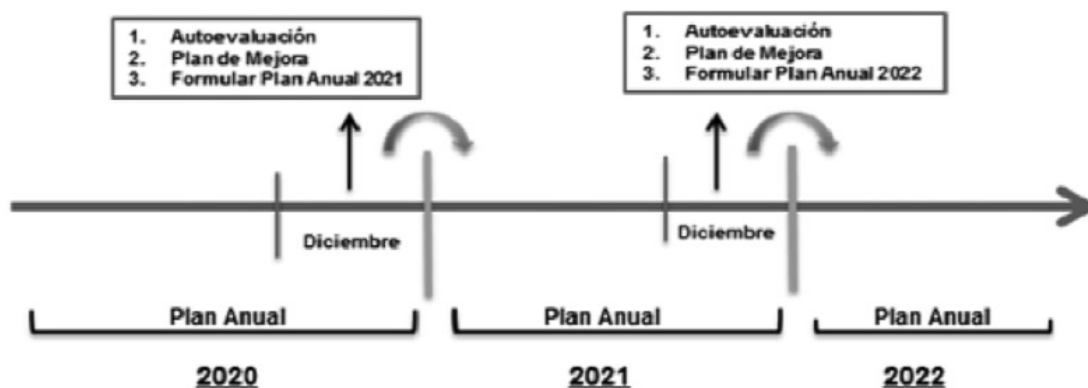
1. Autoevaluación
2. Plan de Mejora
3. Formular Plan Anual 2021

1. Autoevaluación
2. Plan de Mejora
3. Formular Plan Anual 2022

Diciembre

Diciembre

Plan Anual

Plan Anual

Plan Anual

2020

2021

2022